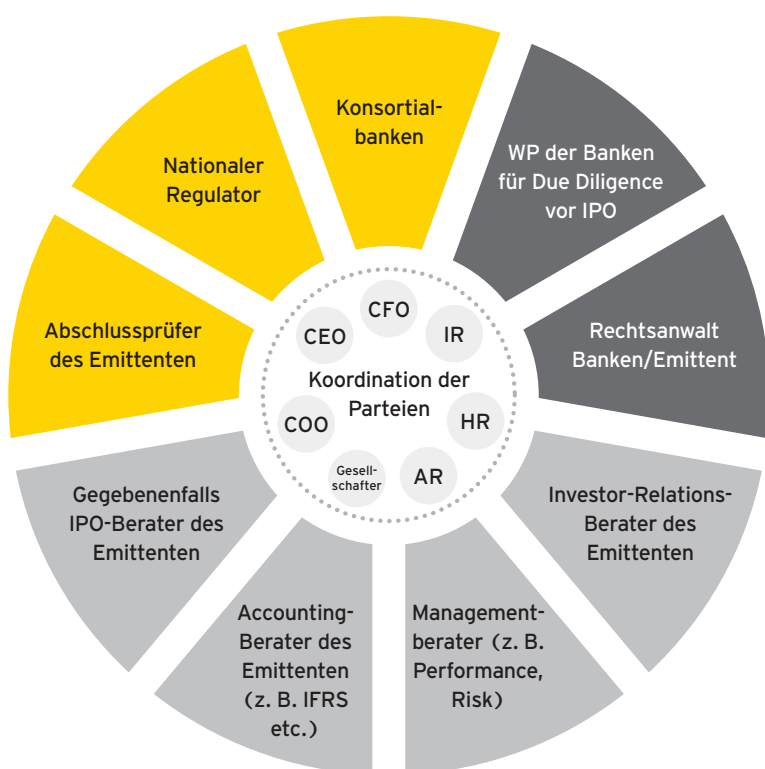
Konsortialbanken

WP der Banken für Due Diligence vor IPO

Rechtsanwalt Banken/Emittent

Investor-Relations-Berater des Emittenten

Managementberater (z. B. Performance, Risk)

Accounting-Berater des Emittenten (z. B. IFRS etc.)

Gegebenenfalls IPO-Berater des Emittenten

Abschlussprüfer des Emittenten

Nationaler Regulator

CFO

IR

HR

AR

Gesellschafter

COO

CEO

Koordination der Parteien